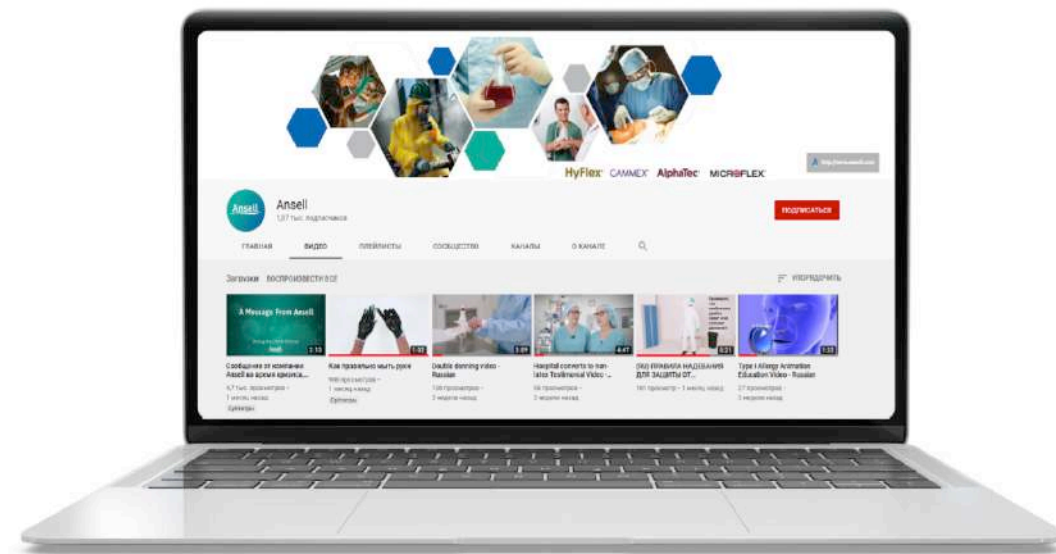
HyFlex CAMMEX AlphaTec MICROFLEX

Ansell

Ansell
1,07 тыс. подписчиков

ПОДПИСАТЬСЯ

ГЛАВНАЯ ВИДЕО ПЛЕЙЛИСТЫ СООБЩЕСТВО КАНАЛЫ О КАНАЛЕ

Загрузки ВОСПРОИЗВЕСТИ ВСЕ

УПОРЯДОЧИТЬ

A Message From Ansell
Ansell
2:15
Сообщение от компании Ansell во время кризиса...
6,7 тыс. просмотров • 1 месяц назад
Субтитры

1:32
Как правильно мыть руки
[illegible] просмотров • 1 месяц назад
Субтитры

1:09
Double donning video - Russian
138 просмотров • 2 недели назад

4:47
Hospital converts to non-latex Traditional Video -...
66 просмотров • 2 недели назад

0:51
(RU) ПРАВИЛА НАДЕВАНИЯ ДЛЯ ЗАЩИТЫ ОТ...
161 просмотр • 1 месяц назад

1:32
Type I Allergy Animation Education Video - Russian
27 просмотров • 2 недели назад